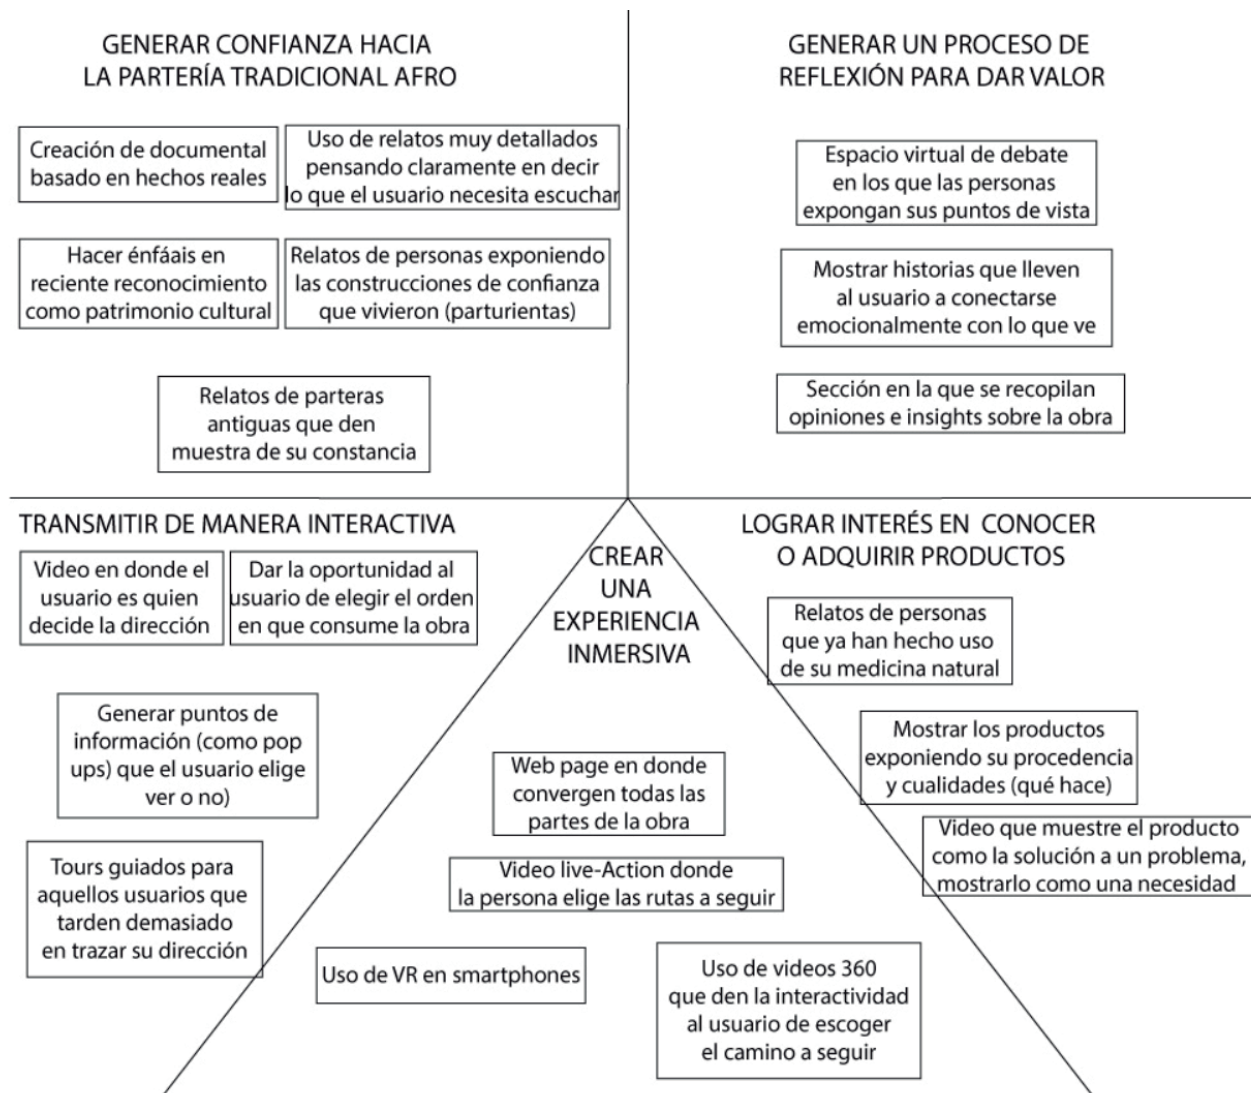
GENERAR CONFIANZA HACIA LA PARTERÍA TRADICIONAL AFRO

Creación de documental basado en hechos reales

Uso de relatos muy detallados pensando claramente en decir lo que el usuario necesita escuchar

Hacer énfaais en reciente reconocimiento como patrimonio cultural

Relatos de personas exponiendo las construcciones de confianza que vivieron (parturientas)

Relatos de parteras antiguas que den muestra de su constancia

GENERAR UN PROCESO DE REFLEXIÓN PARA DAR VALOR

Espacio virtual de debate en los que las personas expongan sus puntos de vista

Mostrar historias que lleven al usuario a conectarse emocionalmente con lo que ve

Sección en la que se recopilan opiniones e insights sobre la obra

TRANSMITIR DE MANERA INTERACTIVA

Video en donde el usuario es quien decide la dirección

Dar la oportunidad al usuario de elegir el orden en que consume la obra

Generar puntos de información (como pop ups) que el usuario elige ver o no)

Tours guiados para aquellos usuarios que tarden demasiado en trazar su dirección

CREAR UNA EXPERIENCIA INMERSIVA

Web page en donde convergen todas las partes de la obra

Video live-Action donde la persona elige las rutas a seguir

Uso de VR en smartphones

Uso de videos 360 que den la interactividad al usuario de escoger el camino a seguir

LOGRAR INTERÉS EN CONOCER O ADQUIRIR PRODUCTOS

Relatos de personas que ya han hecho uso de su medicina natural

Mostrar los productos exponiendo su procedencia y cualidades (qué hace)

Video que muestre el producto como la solución a un problema, mostrarlo como una necesidad